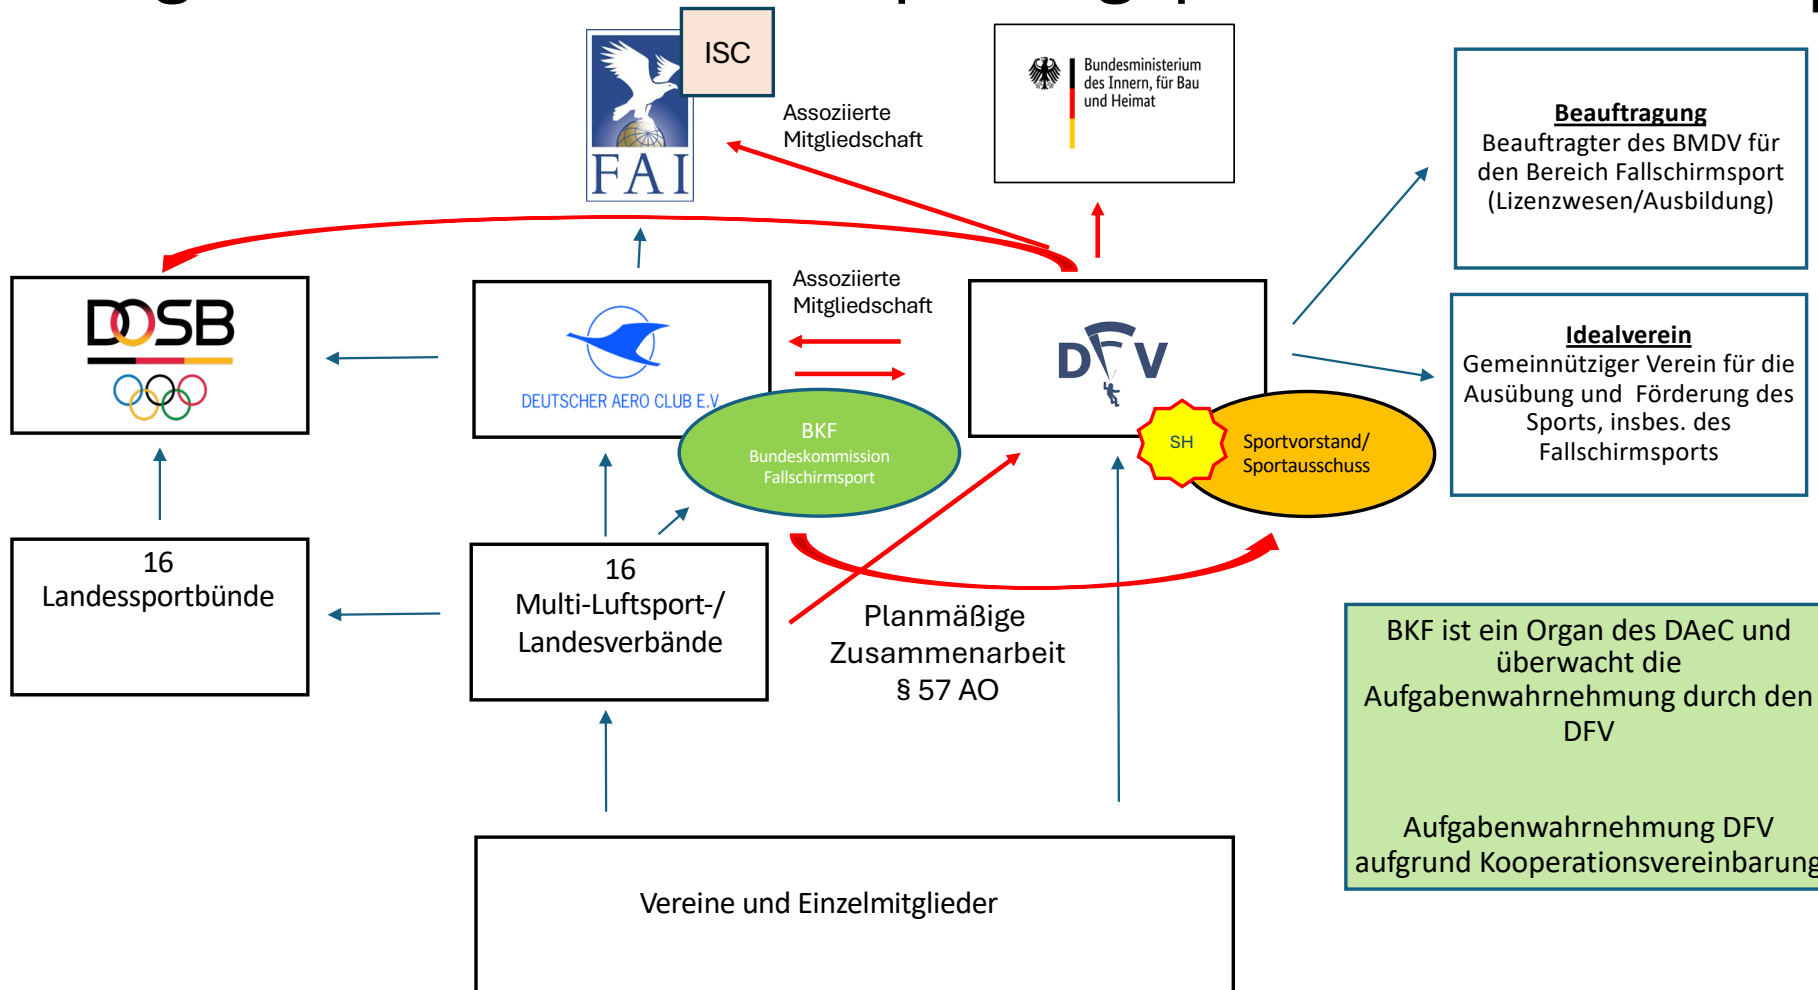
ISC

FAI

Assoziierte Mitgliedschaft

Bundesministerium des Innern, für Bau und Heimat

**Beauftragung**
Beauftragter des BMDV für den Bereich Fallschirmsport (Lizenzwesen/Ausbildung)

DOSB

DEUTSCHER AERO CLUB E.V.

Assoziierte Mitgliedschaft

DFV

**Idealverein**
Gemeinnütziger Verein für die Ausübung und Förderung des Sports, insbes. des Fallschirmsports

BKF
Bundeskommission Fallschirmsport

SH

Sportvorstand/ Sportausschuss

16 Landessportbünde

16 Multi-Luftsport-/ Landesverbände

Planmäßige Zusammenarbeit § 57 AO

BKF ist ein Organ des DAeC und überwacht die Aufgabenwahrnehmung durch den DFV

Aufgabenwahrnehmung DFV aufgrund Kooperationsvereinbarung

Vereine und Einzelmitglieder